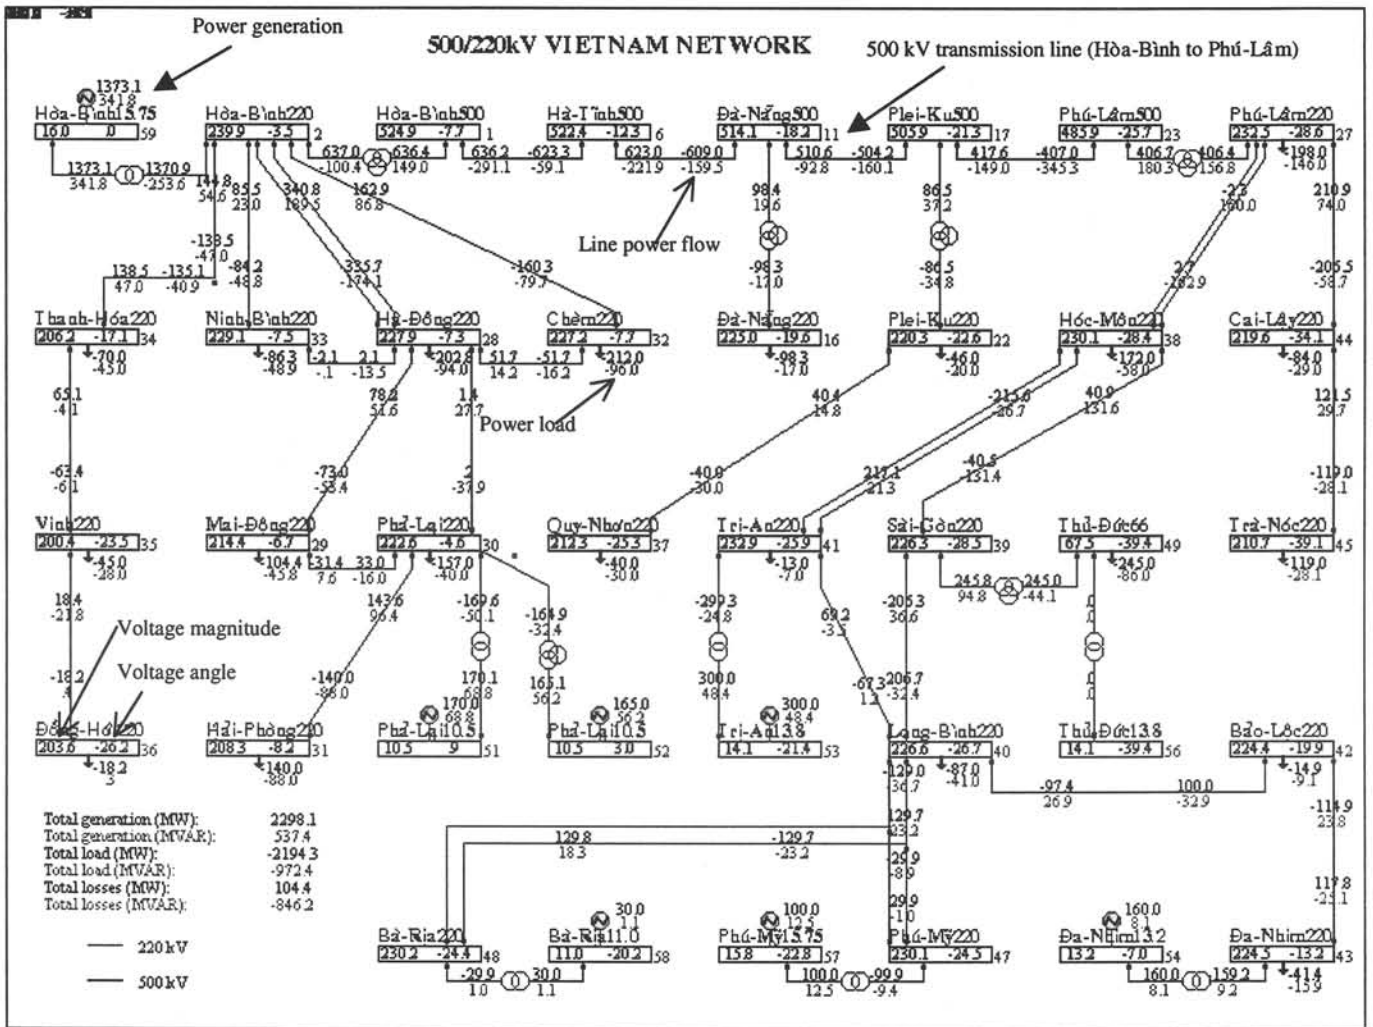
500/220kV VIETNAM NETWORK

Power generation

500 kV transmission line (Hòa-Bình to Phú-Lâm)

Line power flow

Power load

Voltage magnitude

Voltage angle

1373.1
341.8
Hòa-Bình15.75
16.0 0 59

1373.1 1370.9
341.8 -253.6

Hòa-Bình220
239.9 -3.5 2

Hòa-Bình500
524.9 -7.7 1

Hà-Tĩnh500
522.4 -12.3 6

Đà-Nẵng500
514.1 -18.2 11

Plei-Ku500
505.9 -21.3 17

Phú-Lâm500
485.9 -25.7 23

Phú-Lâm220
232.5 -28.6 27

637.0 636.4
-100.4 149.0
636.2 -623.3
-291.1 -59.1
623.0 -609.0
-221.9 -159.5
510.6 -504.2
-92.8 -160.1
417.6 -407.0
-149.0 -345.3
406.7 406.4
180.3 156.8

144.8
54.6
85.5
23.0
340.8
189.5
162.9
86.8

98.4
19.6
-98.3
-17.0

86.5
37.2
-86.5
-34.8

-198.0
-146.0
-2.3
160.0
210.9
74.0

-138.5
-47.0
138.5 -135.1
47.0 -40.9
-84.2
-48.8
335.7
-174.1
-160.3
-79.7
2.7
-182.9
-205.5
-58.7

Thanh-Hóa220
206.2 -17.1 34
-70.0
-45.0

Ninh-Bình220
229.1 -7.5 33
-86.3
-48.9

Hà-Đông220
227.9 -7.3 28
-202.8
-94.0

Chèm220
227.2 -7.7 32
-212.0
-96.0

Đà-Nẵng220
225.0 -19.6 16
-98.3
-17.0

Plei-Ku220
220.3 -22.6 22
-46.0
-20.0

Hóc-Môn220
230.1 -28.4 38
-172.0
-58.0

Cai-Lậy220
219.6 -34.1 44
-84.0
-29.0

-2.1 2.1
-.1 -13.5
51.7 -51.7
14.2 -16.2

65.1
-4.1
78.2
51.6
1.4
27.7
40.4
14.8
-213.0
-26.7
40.9
131.6
121.5
29.7

-63.4
-6.1
-73.0
-53.4
2
-37.9
-40.0
-30.0
217.1
-21.3
-40.5
-131.4
-119.0
-28.1

Vinh220
200.4 -23.5 35
-45.0
-28.0

Mai-Đông220
214.4 -6.7 29
-104.4
-45.8
31.4 33.0
7.6 -16.0

Phả-Lại220
222.6 -4.6 30
-157.0
-40.0

Quy-Nhơn220
212.3 -25.3 37
-40.0
-30.0

Tri-An220
232.9 -25.9 41
-13.0
-7.0

Sài-Gòn220
226.3 -28.5 39

Thủ-Đức66
67.5 -39.4 49
-245.0
-86.0

Trà-Nóc220
210.7 -39.1 45
-119.0
-28.1

245.8 245.0
94.8 -44.1

18.4
-21.8
143.6
96.4
-169.6
-50.1
-164.9
-32.4
-299.3
-24.8
69.2
-3.5
-205.3
36.6
0
0

-18.2
-140.0
-88.0
170.1
68.8
165.1
56.2
300.0
48.4
-67.3
1.3
206.7
-32.4
0
0

170.0
68.8
165.0
56.2
300.0
48.4

Đồng-Hới220
203.6 -26.2 36
-18.2
-3

Hải-Phòng220
208.3 -8.2 31
-140.0
-88.0

Phả-Lại10.5
10.5 9 51

Phả-Lại10.5
10.5 3.0 52

Tri-An13.8
14.1 -21.4 53

Long-Bình220
226.6 -26.7 40
-87.0
-41.0

Thủ-Đức13.8
14.1 -39.4 56

Bảo-Lộc220
224.4 -19.9 42
-14.9
-9.1

-129.0
36.7
-97.4 100.0
26.9 -32.9
-114.9
23.8

Total generation (MW): 2298.1
Total generation (MVAR): 537.4
Total load (MW): -2194.3
Total load (MVAR): -972.4
Total losses (MW): 104.4
Total losses (MVAR): -846.2

129.8 -129.7
18.3 -23.2
129.7
23.2
-29.9
-8.9
29.9
-1.0
117.8
-25.1

30.0
1.1
100.0
12.5
160.0
8.1

220 kV
500 kV

Bà-Rịa220
230.2 -24.4 48

Bà-Rịa11.0
11.0 -20.2 58

Phú-Mỹ15.75
15.8 -22.8 57

Phú-Mỹ220
230.1 -24.5 47

Đa-Nhim13.2
13.2 -7.0 54

Đa-Nhim220
224.5 -13.2 43
-41.4
-15.9

-29.9 30.0
1.0 1.1
100.0 -99.9
12.5 -9.4
160.0 159.2
8.1 9.2